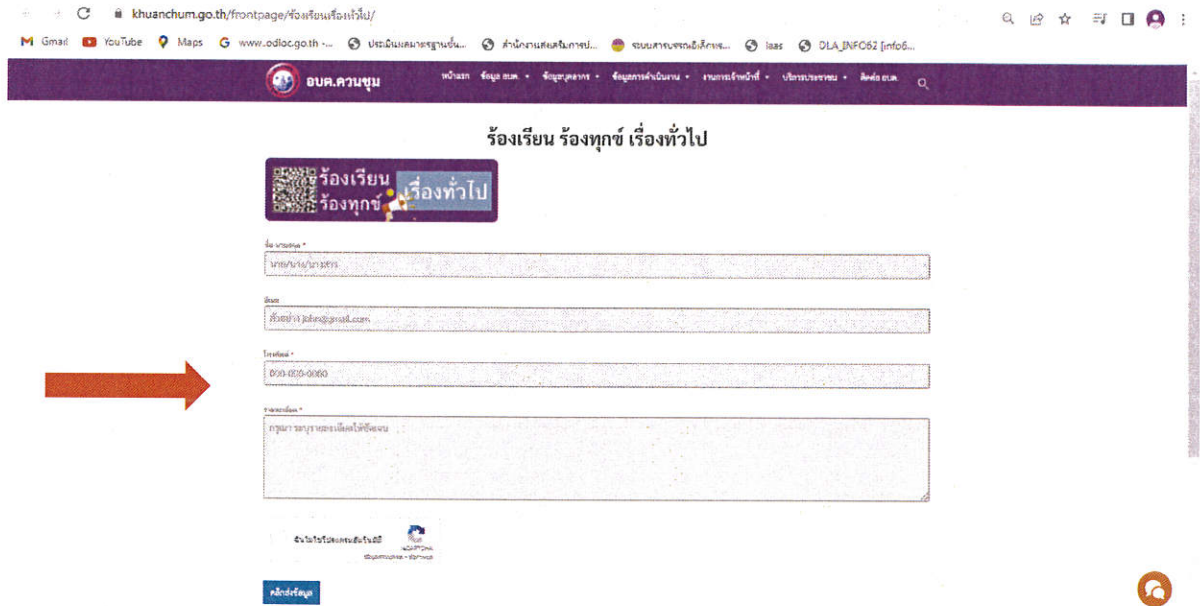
khuanchum.go.th/frontpage/ร้องเรียนเรื่องทั่วไป/

Gmail YouTube Maps www.odloc.go.th -... ประเมินผลมาตรฐานขั้น... สำนักงานส่งเสริมการป... ระบบสารบรรณอิเล็กทรอ... laas DLA_INFO62 [info6...

อบต.ควนชุม หน้าแรก ข้อมูล อบต. ข้อมูลบุคลากร ข้อมูลการดำเนินงาน งานการเจ้าหน้าที่ บริการประชาชน ติดต่อ อบต.

ร้องเรียน ร้องทุกข์ เรื่องทั่วไป

ร้องเรียน ร้องทุกข์ เรื่องทั่วไป

ชื่อ นามสกุล *
นาย/นาง/นางสาว

อีเมล
ตัวอย่าง john@gmail.com

โทรศัพท์ *
000-000-0000

รายละเอียด *
กรุณา ระบุรายละเอียดให้ชัดเจน

ฉันไม่ใช่โปรแกรมอัตโนมัติ
reCAPTCHA
ข้อกำหนดในการใช้ - ความเป็นส่วนตัว

คลิกส่งข้อมูล